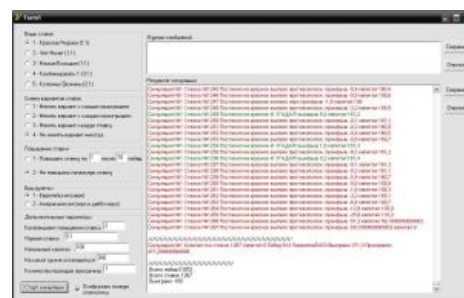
Form1

Виды ставок
1 - Красное/Чёрное (1:1)
2 - Чёт/Нечет (1:1)
3 - Малое/Большое (1:1)
4 - Комбинированное 1 (1:1)
5 - Колонны/Дюжины (2:1)

Схема изменения ставки
1 - Фиксир. вариант с каждым выигрышем
2 - Фиксир. вариант с каждым проигрышем
3 - Фиксир. вариант каждые n шагов
4 - Не менять вариант никогда

Повышение ставки
1 - Повышать ставку на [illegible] после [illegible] шагов
2 - Не повышать начальную ставку

Выигрыши
1 - Вернуться к исходной
2 - Аннулировать ставки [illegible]

Дополнительные параметры
Коэффициент повышения ставки
Первая ставка
Начальный капитал
Рисковый лимит использования
Количество проходов программы

Старт симуляции
Отображать полную статистику

Журнал сообщений

Результат симуляции

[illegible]

Всего побед: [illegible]
Всего ставок: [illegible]
Выигрыш: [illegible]

Сохранить
Очистить
Сохранить
Очистить